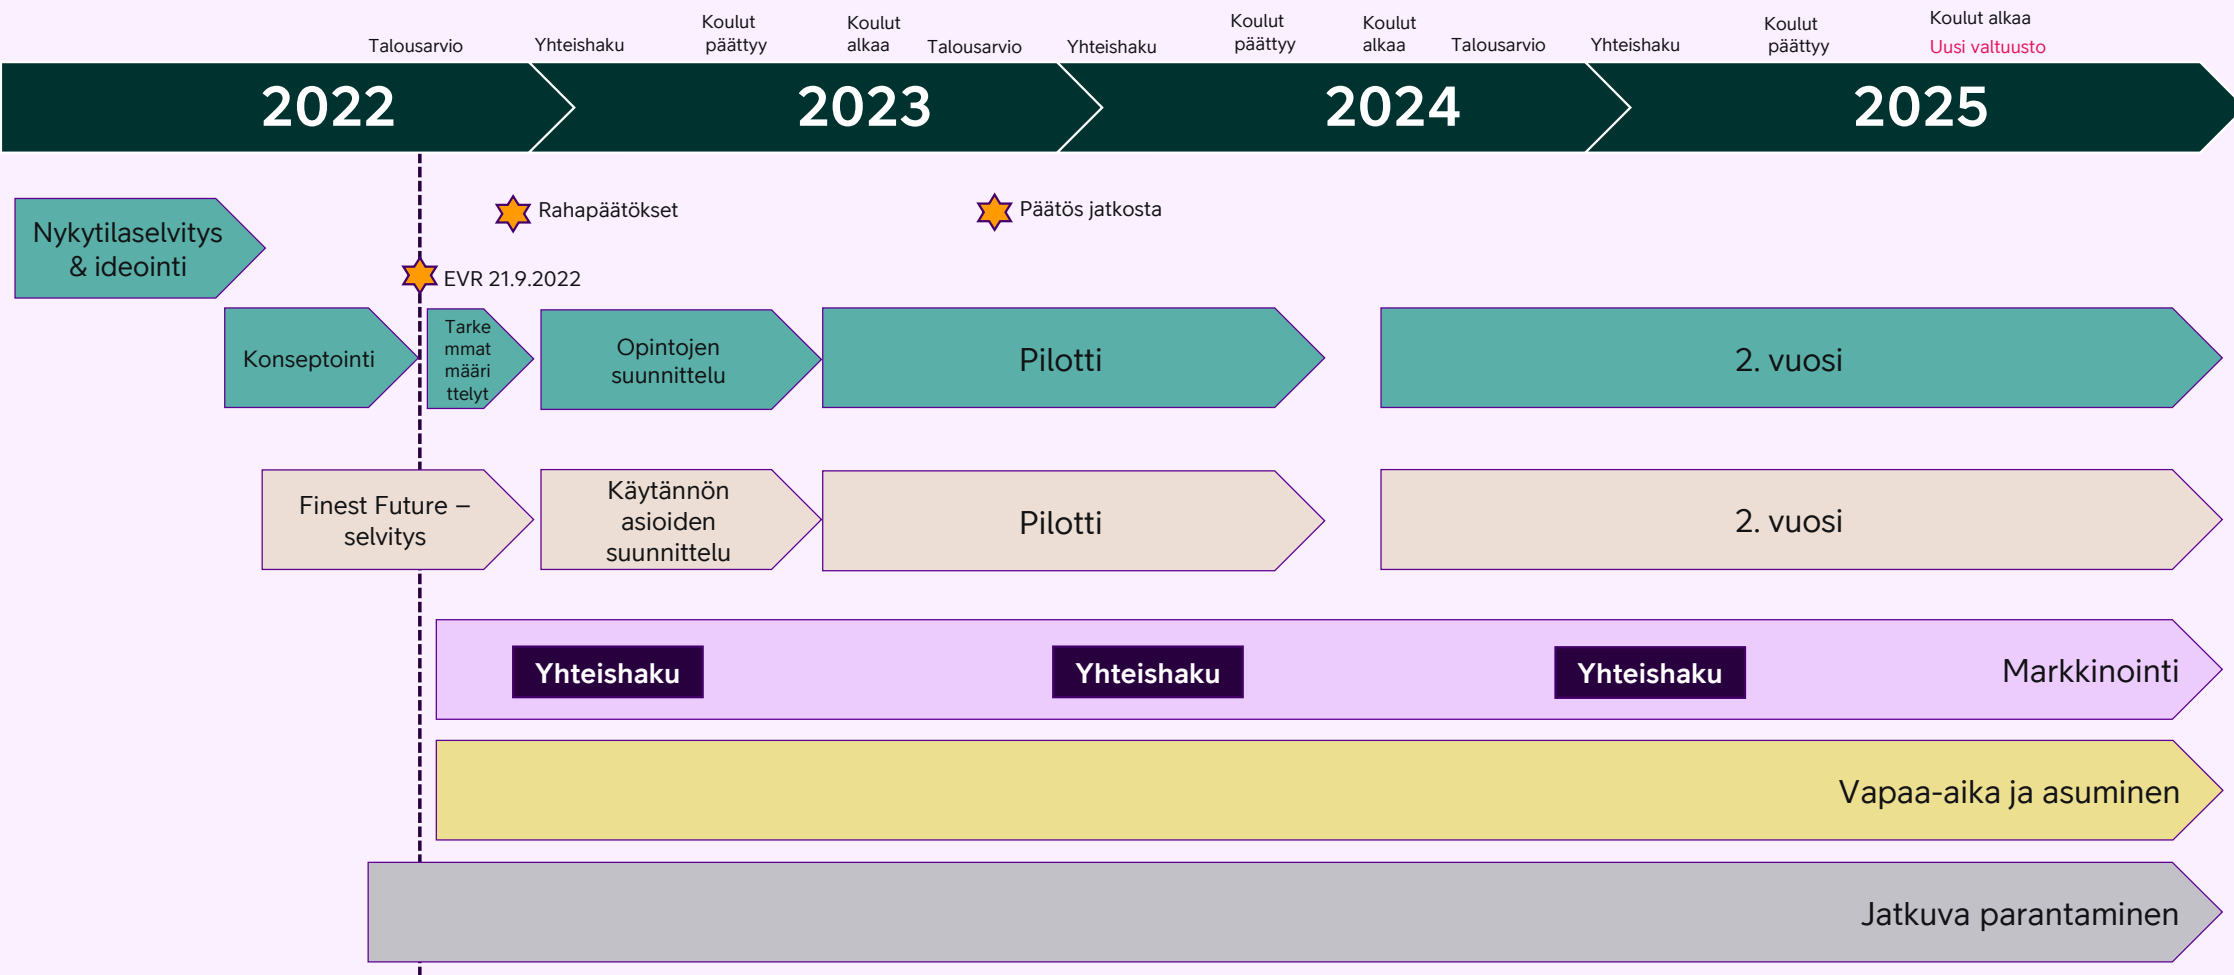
Talousarvio Yhteishaku Koulut päättyy Koulut alkaa Talousarvio Yhteishaku Koulut päättyy Koulut alkaa Talousarvio Yhteishaku Koulut päättyy Koulut alkaa Uusi valtuusto

2022 2023 2024 2025

Nykytilaselvitys & ideointi

Rahapäätökset

Päätös jatkosta

EVR 21.9.2022

Konseptointi

Tarkemmat määrittelyt

Opintojen suunnittelu

Pilotti

2. vuosi

Finest Future – selvitys

Käytännön asioiden suunnittelu

Pilotti

2. vuosi

Yhteishaku Yhteishaku Yhteishaku Markkinointi

Vapaa-aika ja asuminen

Jatkuva parantaminen